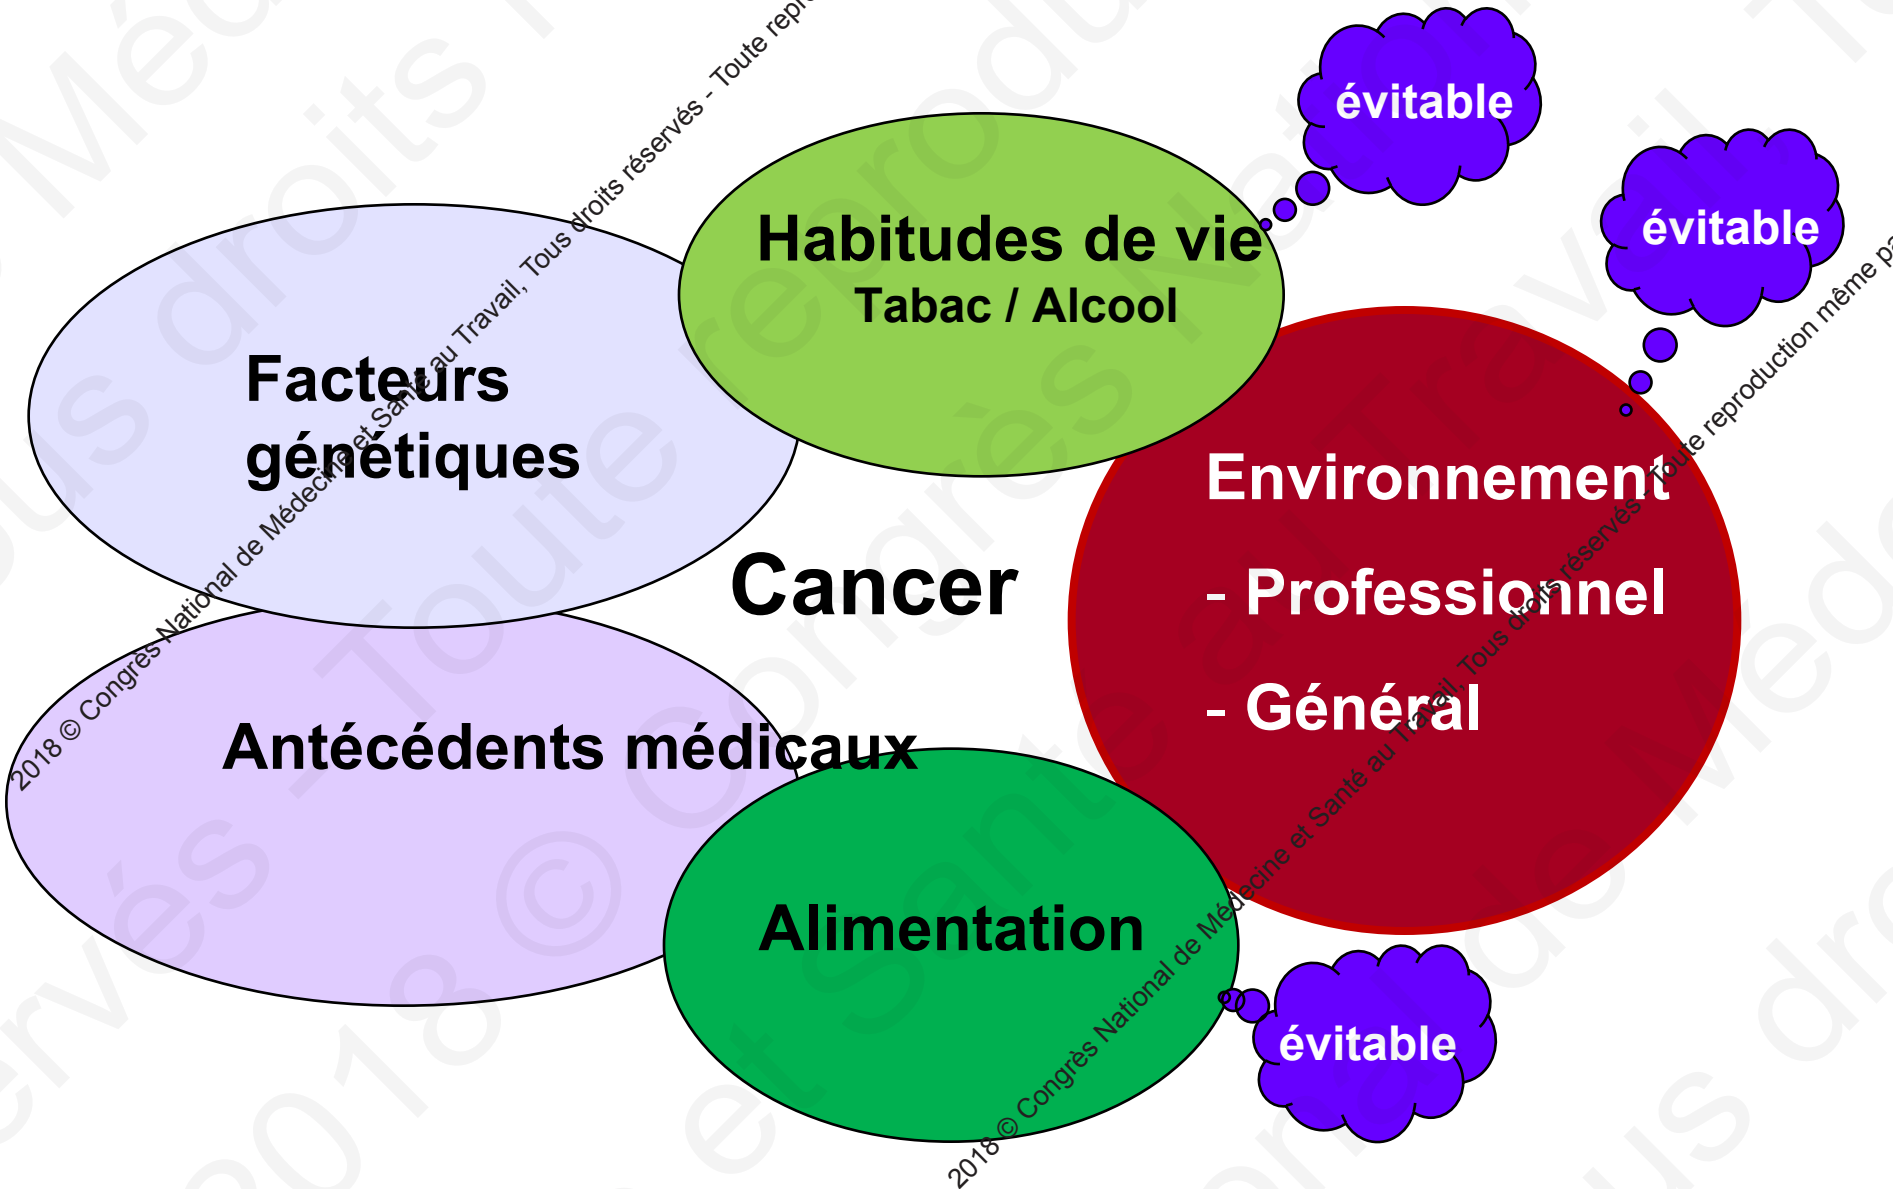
évitable

Habitudes de vie
Tabac / Alcool

évitable

Facteurs génétiques

Cancer

Environnement
- Professionnel
- Général

Antécédents médicaux

Alimentation

évitable

2018 © Congrès National de Médecine et Santé au Travail, Tous droits réservés - Toute repr

2018 © Congrès National de Médecine et Santé au Travail, Tous droits réservés - Toute reproduction même pa